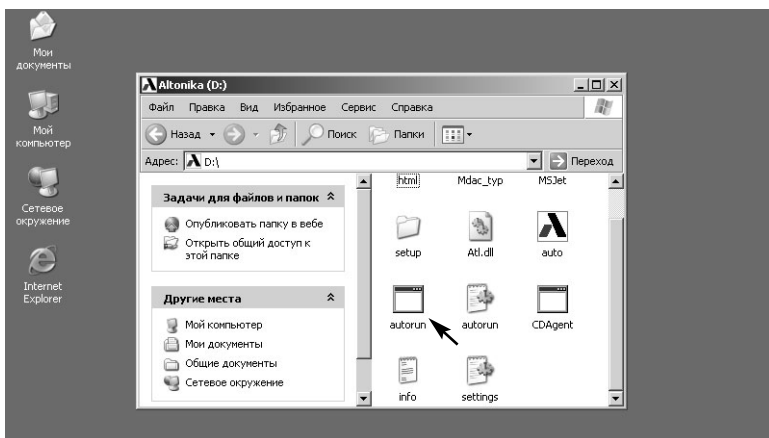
Мои документы

Мой компьютер

Сетевое окружение

Internet Explorer

Altonika (D:)

Файл Правка Вид Избранное Сервис Справка

Назад Поиск Папки

Адрес: D:\ Переход

Задачи для файлов и папок

Опубликовать папку в вебе

Открыть общий доступ к этой папке

Другие места

Мой компьютер

Мои документы

Общие документы

Сетевое окружение

html Mdac_typ MSJet

setup Atl.dll auto

autorun autorun CDAgent

info settings